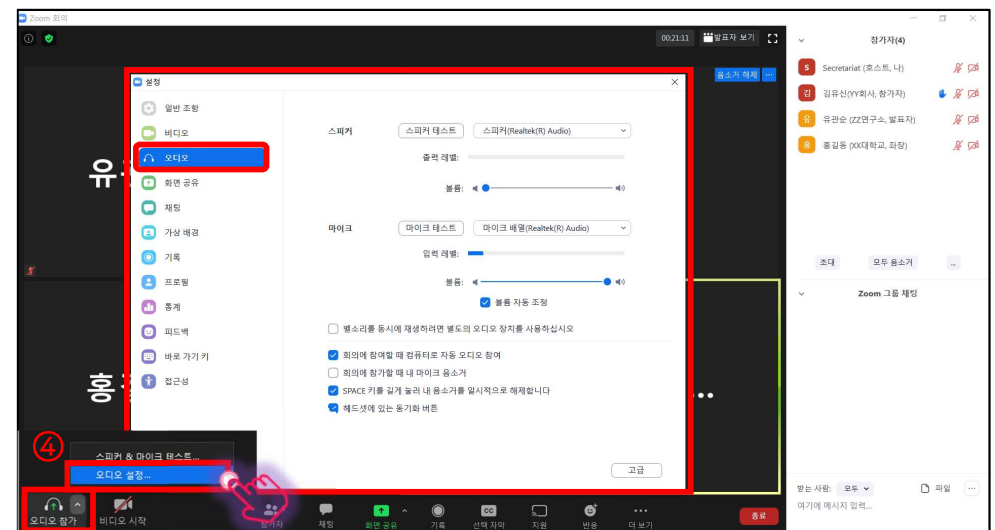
Zoom 회의

00:21:11 발표자 보기

음소거 해제

설정

일반 조항
비디오
오디오
화면 공유
채팅
가상 배경
기록
프로필
통계
피드백
바로 가기 키
접근성

스피커 스피커 테스트 스피커(Realtek(R) Audio)
출력 레벨:
볼륨:

마이크 마이크 테스트 마이크 배열(Realtek(R) Audio)
입력 레벨:
볼륨:
볼륨 자동 조정

벨소리를 동시에 재생하려면 별도의 오디오 장치를 사용하십시오

회의에 참여할 때 컴퓨터로 자동 오디오 참여
회의에 참가할 때 내 마이크 음소거
SPACE 키를 길게 눌러 내 음소거를 일시적으로 해제합니다
헤드셋에 있는 동기화 버튼

고급

유

홍

④
스피커 & 마이크 테스트...
오디오 설정...

오디오 참가 비디오 시작 참가자 채팅 화면 공유 기록 선택 자막 지원 반응 더 보기 종료

참가자(4)
Secretariat (호스트, 나)
김유신(YY회사, 참가자)
유관순 (ZZ연구소, 발표자)
홍길동 (XX대학교, 좌장)

초대 모두 음소거 ...

Zoom 그룹 채팅

받는 사람: 모두 파일 ...
여기에 메시지 입력...